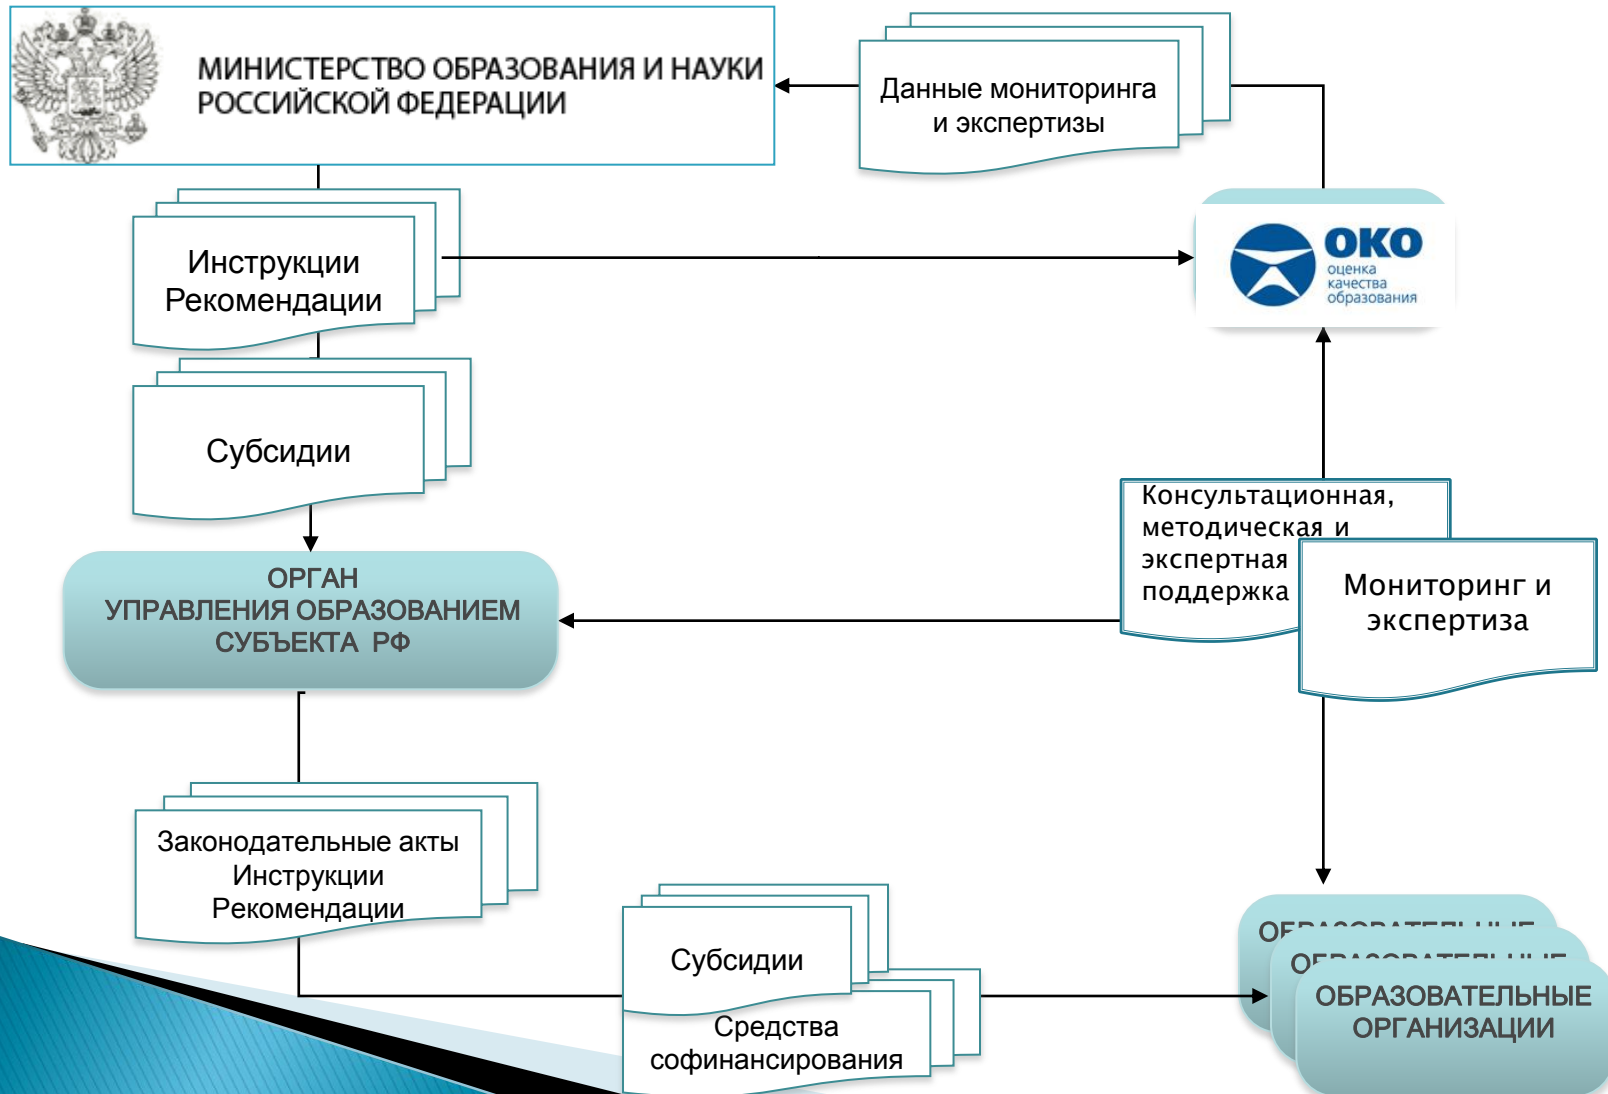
МИНИСТЕРСТВО ОБРАЗОВАНИЯ И НАУКИ РОССИЙСКОЙ ФЕДЕРАЦИИ

Данные мониторинга и экспертизы

Инструкции Рекомендации

ОКО оценка качества образования

Субсидии

ОРГАН УПРАВЛЕНИЯ ОБРАЗОВАНИЕМ СУБЪЕКТА РФ

Консультационная, методическая и экспертная поддержка

Мониторинг и экспертиза

Законодательные акты Инструкции Рекомендации

Субсидии

Средства софинансирования

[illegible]

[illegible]

ОБРАЗОВАТЕЛЬНЫЕ ОРГАНИЗАЦИИ